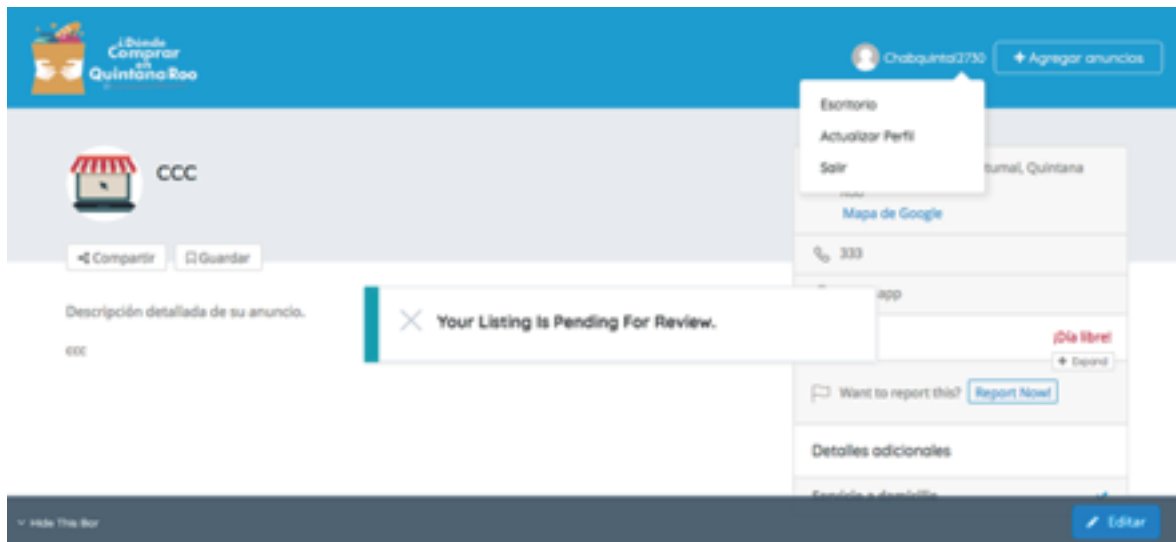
¿Dónde Comprar en Quintana Roo

Chabquintal2730

+ Agregar anuncios

Escritorio

Actualizar Perfil

Salir

CCC

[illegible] Chetumal, Quintana Roo

Mapa de Google

Compartir

Guardar

333

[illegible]app

Descripción detallada de su anuncio.

ccc

Your Listing Is Pending For Review.

¡Día libre!

+ Expand

Want to report this?

Report Now!

Detalles adicionales

Servicio a domicilio

Hide This Bar

Editar